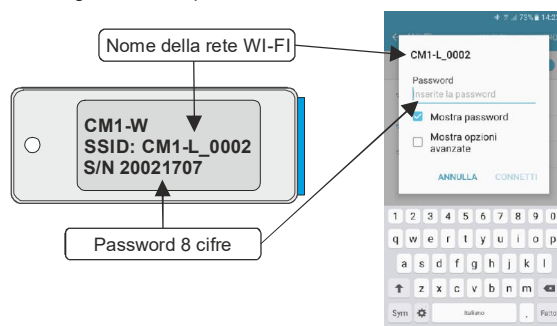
Nome della rete WI-FI

CM1-W
SSID: CM1-L_0002
S/N 20021707

Password 8 cifre

73% 14:2

CM1-L_0002

Password
Inserite la password

Mostra password

Mostra opzioni avanzate

ANNULLA CONNETTI

1 2 3 4 5 6 7 8 9 0
q w e r t y u i o p
a s d f g h j k l
z x c v b n m
Sym Italiano . Fatto